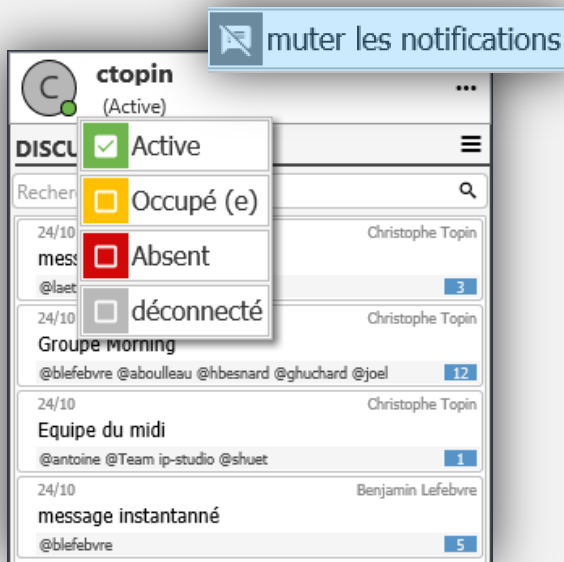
muter les notifications

C
ctopin
(Active)
...

DISCU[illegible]

Active
Occupé (e)
Absent
déconnecté

Recher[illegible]

24/10
mess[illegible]
@laet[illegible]
Christophe Topin
3

24/10
Groupe Morning
@blefebvre @aboulleau @hbesnard @ghuchard @joel
Christophe Topin
12

24/10
Equipe du midi
@antoine @Team ip-studio @shuet
Christophe Topin
1

24/10
message instantanné
@blefebvre
Benjamin Lefebvre
5